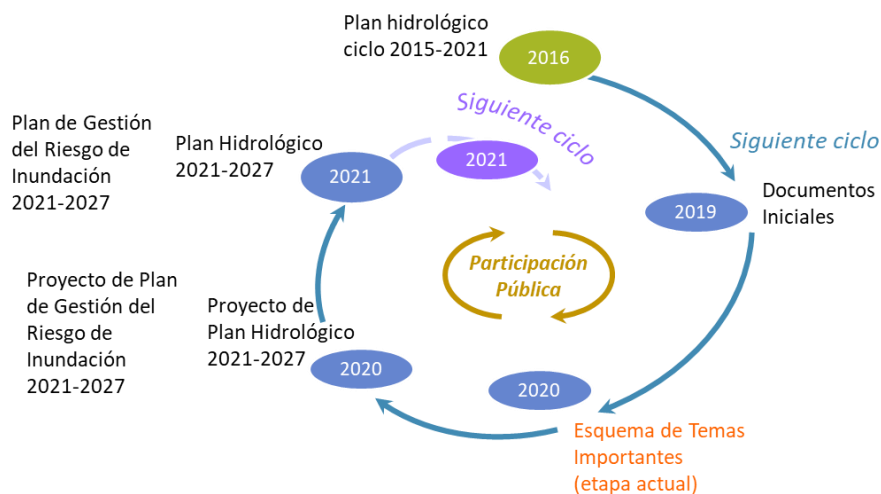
Plan hidrológico ciclo 2015-2021

2016

Siguiente ciclo

Documentos Iniciales

2019

Siguiente ciclo

2021

Plan de Gestión del Riesgo de Inundación 2021-2027

Plan Hidrológico 2021-2027

2021

Participación Pública

Proyecto de Plan de Gestión del Riesgo de Inundación 2021-2027

Proyecto de Plan Hidrológico 2021-2027

2020

2020

Esquema de Temas Importantes (etapa actual)